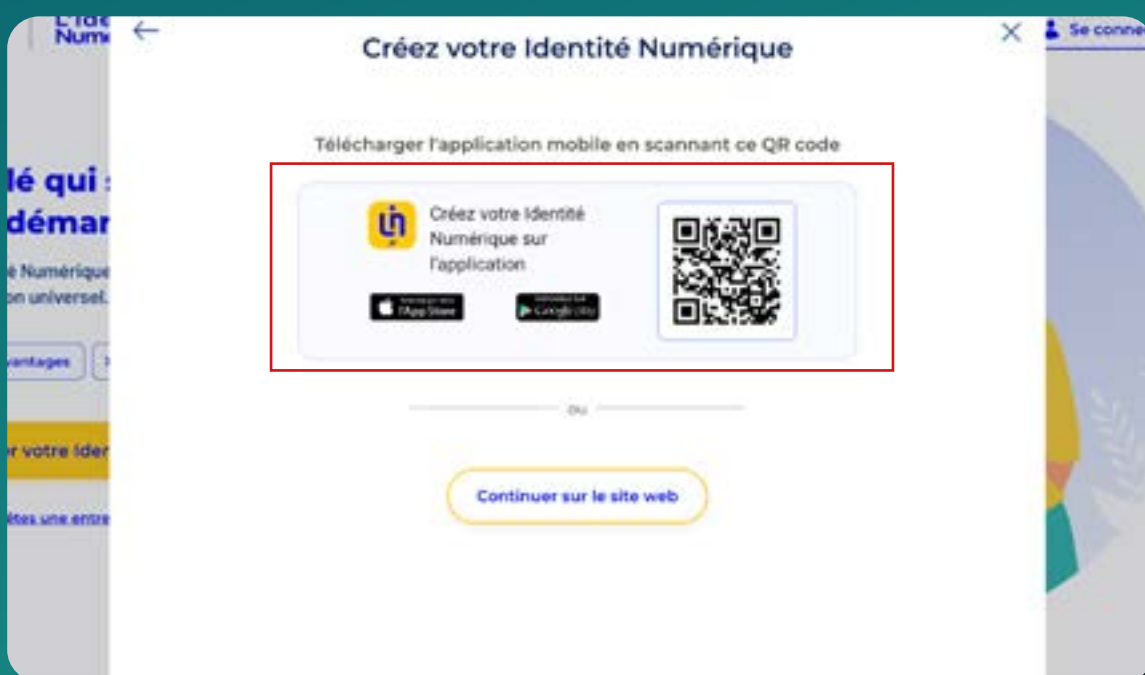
L'Ide
Num

Se conne

lé qui
démar

é Numérique
on universel.

vantages

r votre Ider

ètes une entre

Créez votre Identité Numérique

Télécharger l'application mobile en scannant ce QR code

Créez votre Identité Numérique sur l'application

App Store

Google Play

ou

Continuer sur le site web